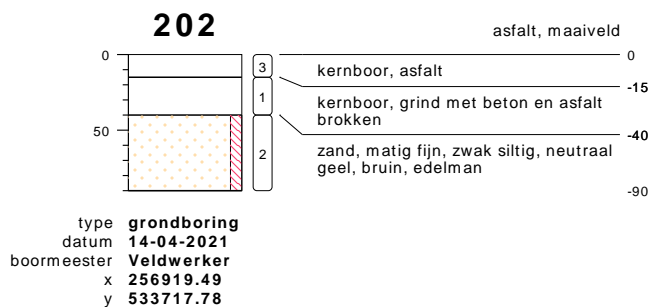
202

asfalt, maaiveld

0
50

3
1
2

0
kernboor, asfalt
-15
kernboor, grind met beton en asfalt brokken
-40
zand, matig fijn, zwak siltig, neutraal geel, bruin, edelman
-90

type **grondboring**
datum **14-04-2021**
boormeester **Veldwerker**
x **256919.49**
y **533717.78**